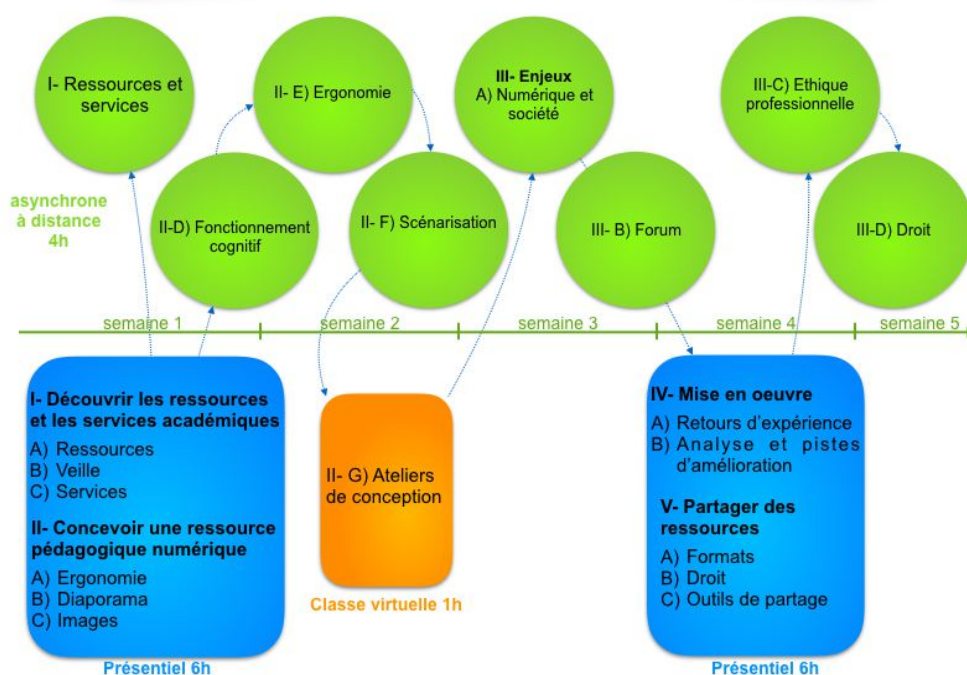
I- Ressources et services

II- E) Ergonomie

III- Enjeux
A) Numérique et société

III-C) Ethique professionnelle

asynchrone à distance 4h

II-D) Fonctionnement cognitif

II- F) Scénarisation

III- B) Forum

III-D) Droit

semaine 1

semaine 2

semaine 3

semaine 4

semaine 5

I- Découvrir les ressources et les services académiques
A) Ressources
B) Veille
C) Services

II- Concevoir une ressource pédagogique numérique
A) Ergonomie
B) Diaporama
C) Images

Présentiel 6h

II- G) Ateliers de conception

Classe virtuelle 1h

IV- Mise en oeuvre
A) Retours d'expérience
B) Analyse et pistes d'amélioration

V- Partager des ressources
A) Formats
B) Droit
C) Outils de partage

Présentiel 6h